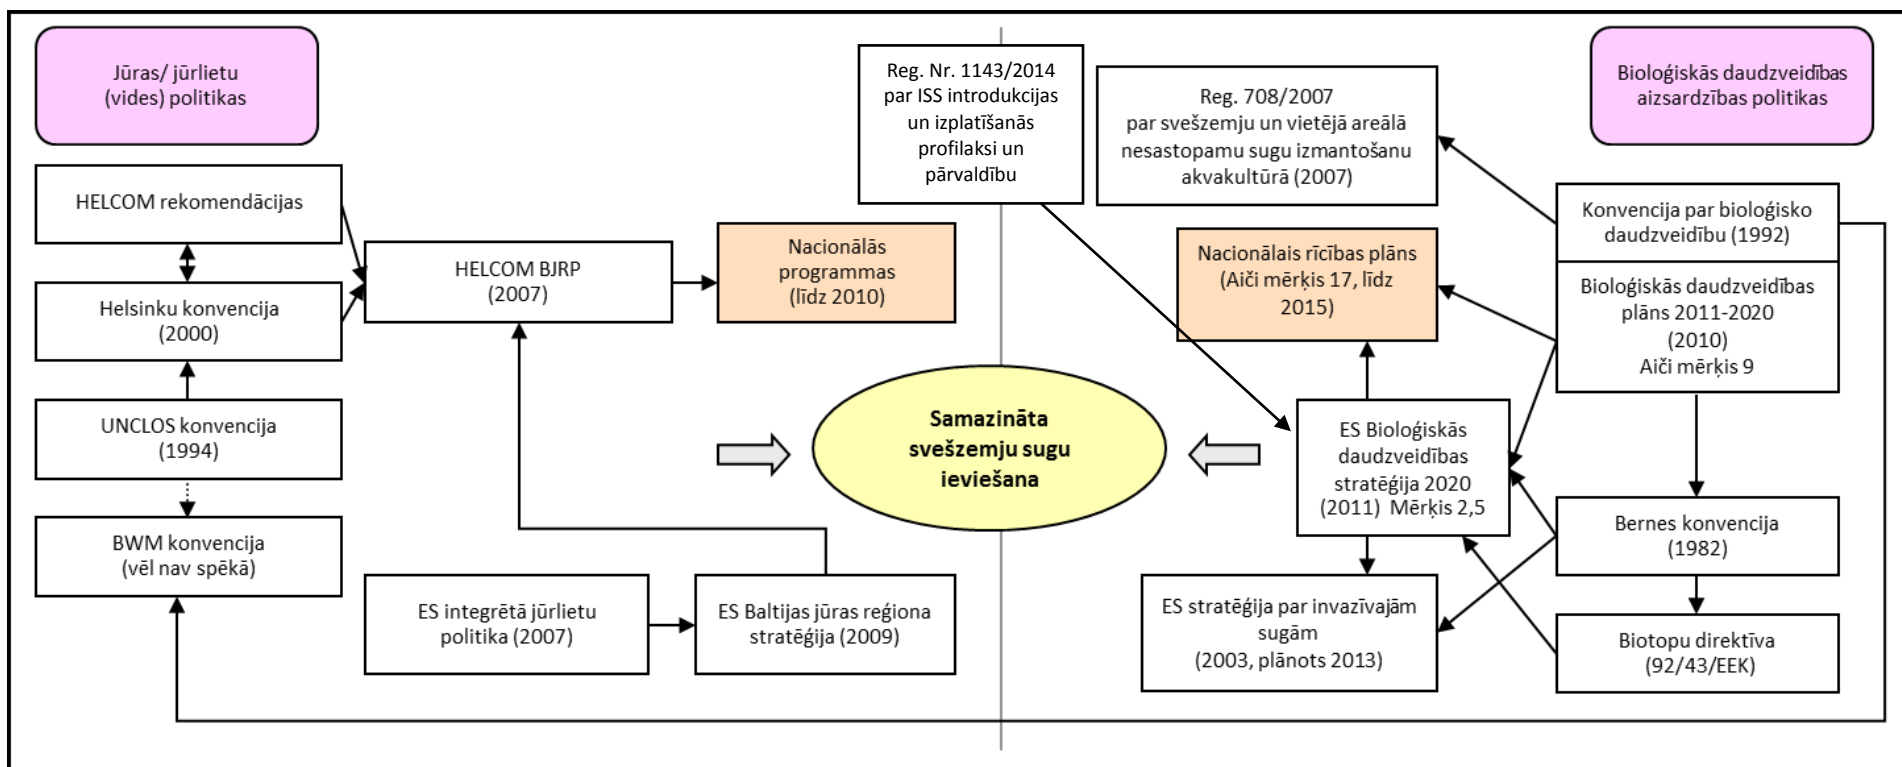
Jūras/ jūrlietu (vides) politikas

HELCOM rekomendācijas

Helsinku konvencija (2000)

UNCLOS konvencija (1994)

BWM konvencija (vēl nav spēkā)

HELCOM BJRP (2007)

Nacionālās programmas (līdz 2010)

ES integrētā jūrlietu politika (2007)

ES Baltijas jūras reģiona stratēģija (2009)

Reg. Nr. 1143/2014 par ISS introdukcijas un izplatīšanās profilaksi un pārvaldību

Samazināta svešzemju sugu ieviešana

Reg. 708/2007 par svešzemju un vietējā areālā nesastopamu sugu izmantošanu akvakultūrā (2007)

Bioloģiskās daudzveidības aizsardzības politikas

Konvencija par bioloģisko daudzveidību (1992)

Bioloģiskās daudzveidības plāns 2011-2020 (2010) Aiči mērķis 9

Nacionālais rīcības plāns (Aiči mērķis 17, līdz 2015)

ES Bioloģiskās daudzveidības stratēģija 2020 (2011) Mērķis 2,5

Bernes konvencija (1982)

ES stratēģija par invazīvajām sugām (2003, plānots 2013)

Biotopu direktīva (92/43/EEK)